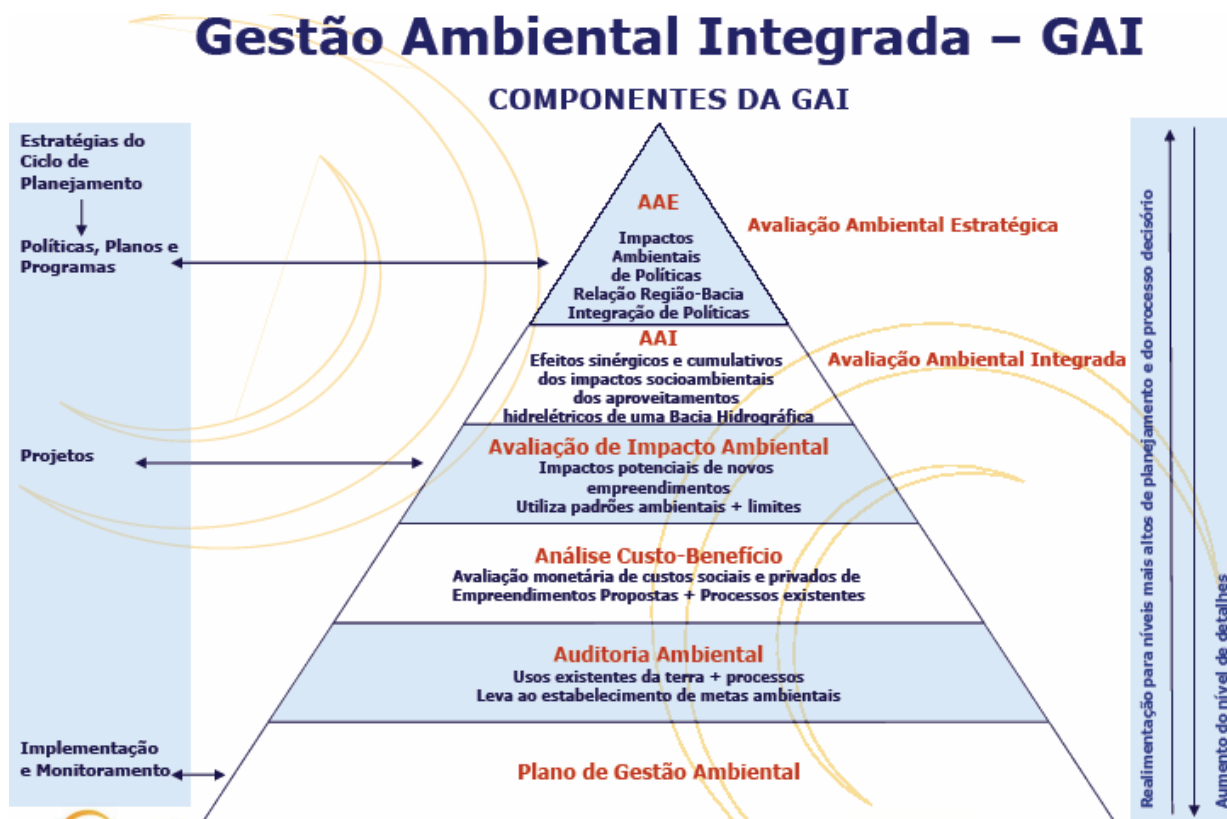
Gestão Ambiental Integrada – GAI

COMPONENTES DA GAI

Estratégias do Ciclo de Planejamento

Políticas, Planos e Programas

Projetos

Implementação e Monitoramento

AAE

Impactos Ambientais de Políticas
Relação Região-Bacia
Integração de Políticas

Avaliação Ambiental Estratégica

AAI

Efeitos sinérgicos e cumulativos dos impactos socioambientais dos aproveitamentos hidrelétricos de uma Bacia Hidrográfica

Avaliação Ambiental Integrada

Avaliação de Impacto Ambiental

Impactos potenciais de novos empreendimentos
Utiliza padrões ambientais + limites

Análise Custo-Benefício

Avaliação monetária de custos sociais e privados de Empreendimentos Propostas + Processos existentes

Auditoria Ambiental

Usos existentes da terra + processos
Leva ao estabelecimento de metas ambientais

Plano de Gestão Ambiental

Realimentação para níveis mais altos de planejamento e do processo decisório

Aumento do nível de detalhes